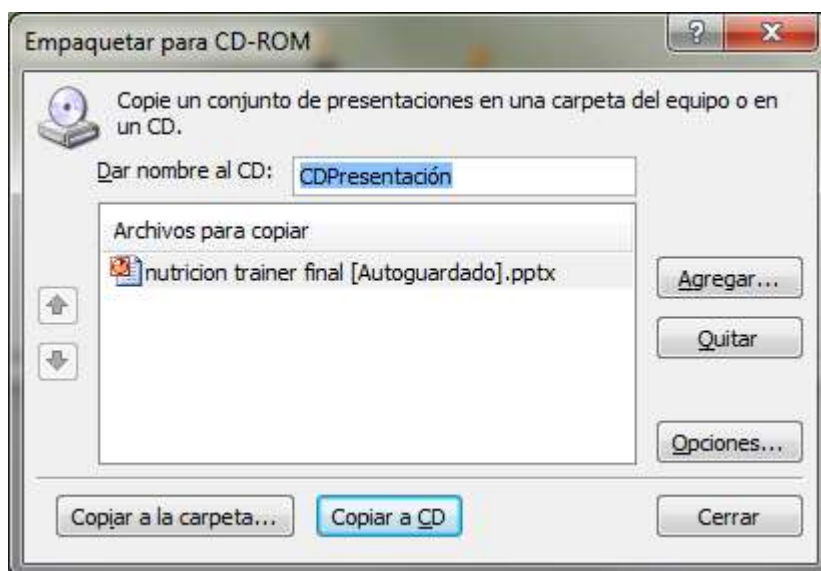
Empaquetar para CD-ROM

?

X

Copie un conjunto de presentaciones en una carpeta del equipo o en un CD.

Dar nombre al CD: CDPresentación

Archivos para copiar

nutricion trainer final [Autoguardado].pptx

Agregar...

Quitar

Opciones...

Copiar a la carpeta...

Copiar a CD

Cerrar